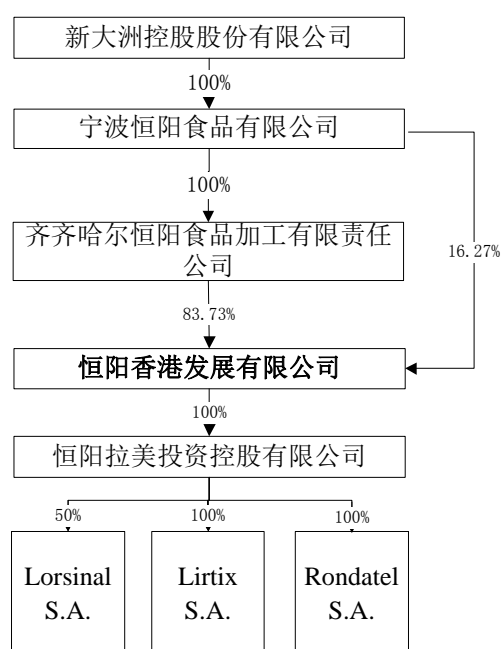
新大洲控股股份有限公司

100%

宁波恒阳食品有限公司

100%

齐齐哈尔恒阳食品加工有限责任公司

16.27%

83.73%

恒阳香港发展有限公司

100%

恒阳拉美投资控股有限公司

50%

100%

100%

Lorsinal S.A.

Lirtix S.A.

Rondatel S.A.